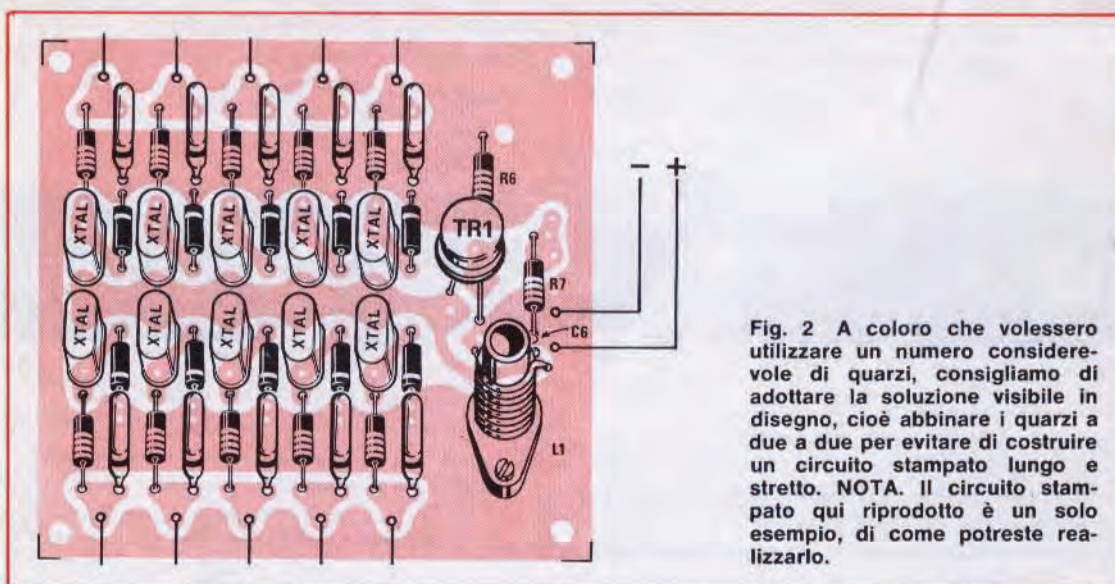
XTAL
XTAL
XTAL
XTAL
XTAL
XTAL
XTAL
XTAL
XTAL
XTAL
R6
TR1
R7
C6
L1
– +

Fig. 2 A coloro che volessero utilizzare un numero considerevole di quarzi, consigliamo di adottare la soluzione visibile in disegno, cioè abbinare i quarzi a due a due per evitare di costruire un circuito stampato lungo e stretto. NOTA. Il circuito stampato qui riprodotto è un solo esempio, di come potreste realizzarlo.